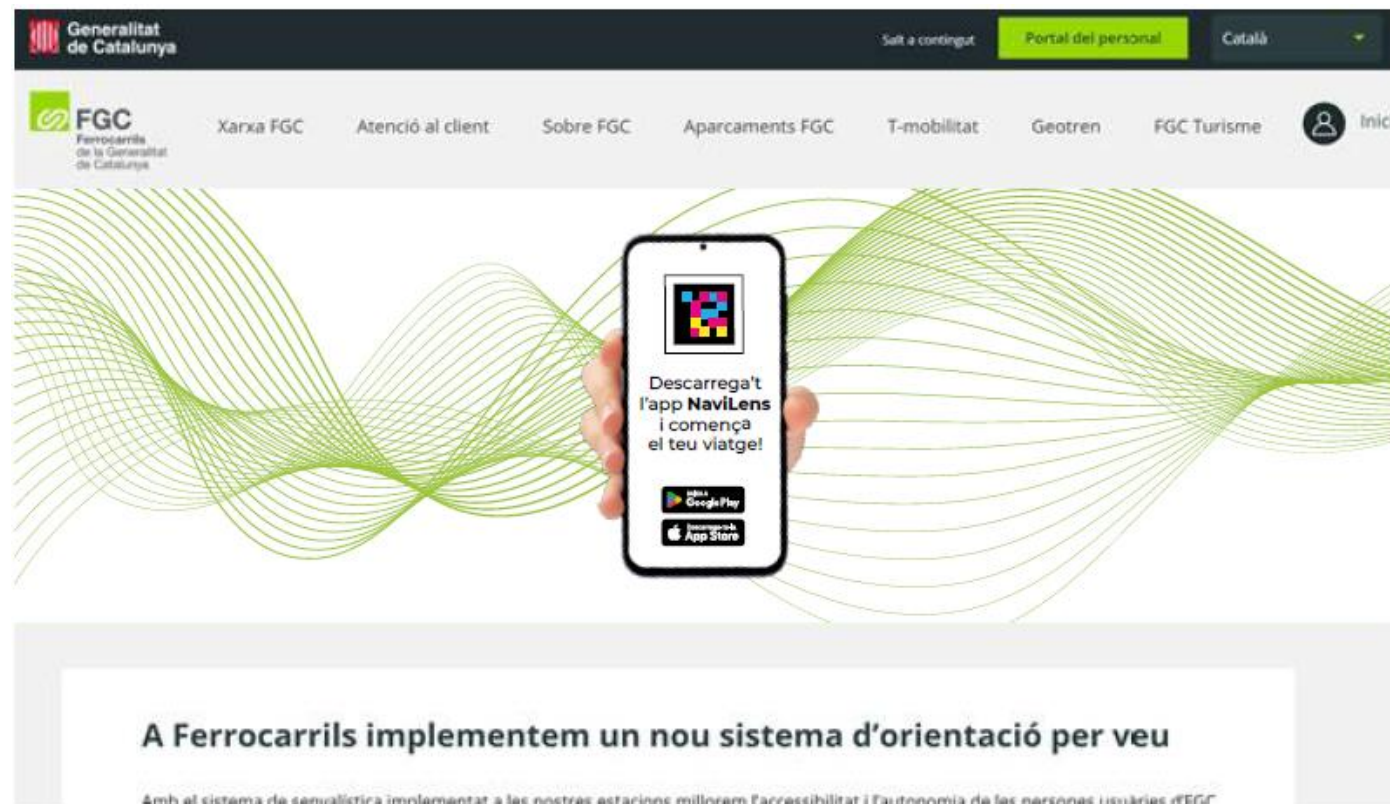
Generalitat de Catalunya

Salt a contingut

Portal del personal

Català

FGC
Ferrocarrils de la Generalitat de Catalunya

Xarxa FGC

Atenció al client

Sobre FGC

Aparcaments FGC

T-mobilitat

Geotren

FGC Turisme

Inic

Descarrega't l'app NaviLens i comença el teu viatge!

Google Play

App Store

A Ferrocarrils implementem un nou sistema d'orientació per veu

Amb el sistema de senyalística implementat a les nostres estacions millorem l'accessibilitat i l'autonomia de les persones usuàries d'FGC